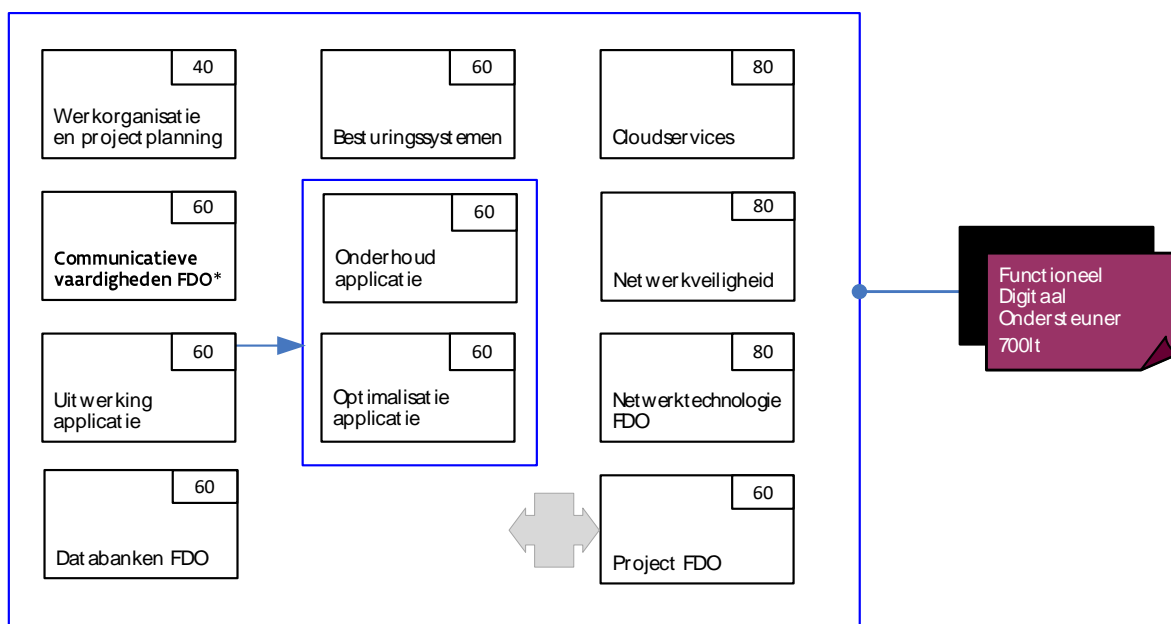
40
Werkorganisatie en projectplanning

60
Besturingssystemen

80
Cloudservices

60
Communicatieve vaardigheden FDO*

60
Onderhoud applicatie

80
Netwerkveiligheid

60
Uitwerking applicatie

60
Optimalisatie applicatie

80
Netwerktechnologie FDO

60
Databanken FDO

60
Project FDO

Functioneel Digitaal Ondersteuner
700lt